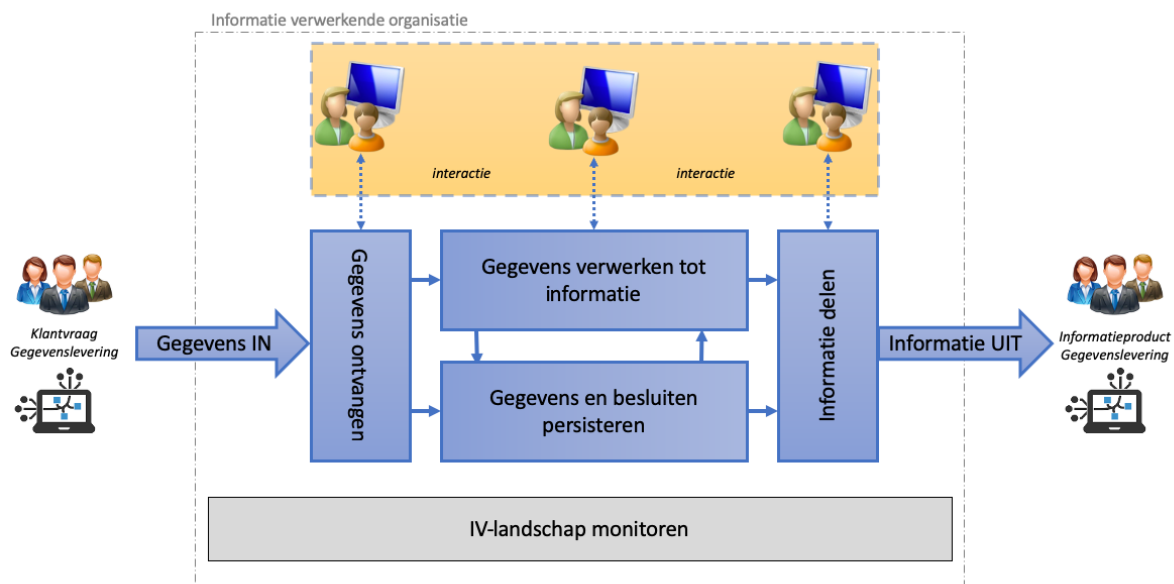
Informatie verwerkende organisatie

interactie

interactie

Klantvraag
Gegevenslevering

Gegevens IN

Gegevens ontvangen

Gegevens verwerken tot informatie

Gegevens en besluiten persisteren

Informatie delen

Informatie UIT

Informatieproduct
Gegevenslevering

IV-landschap monitoren